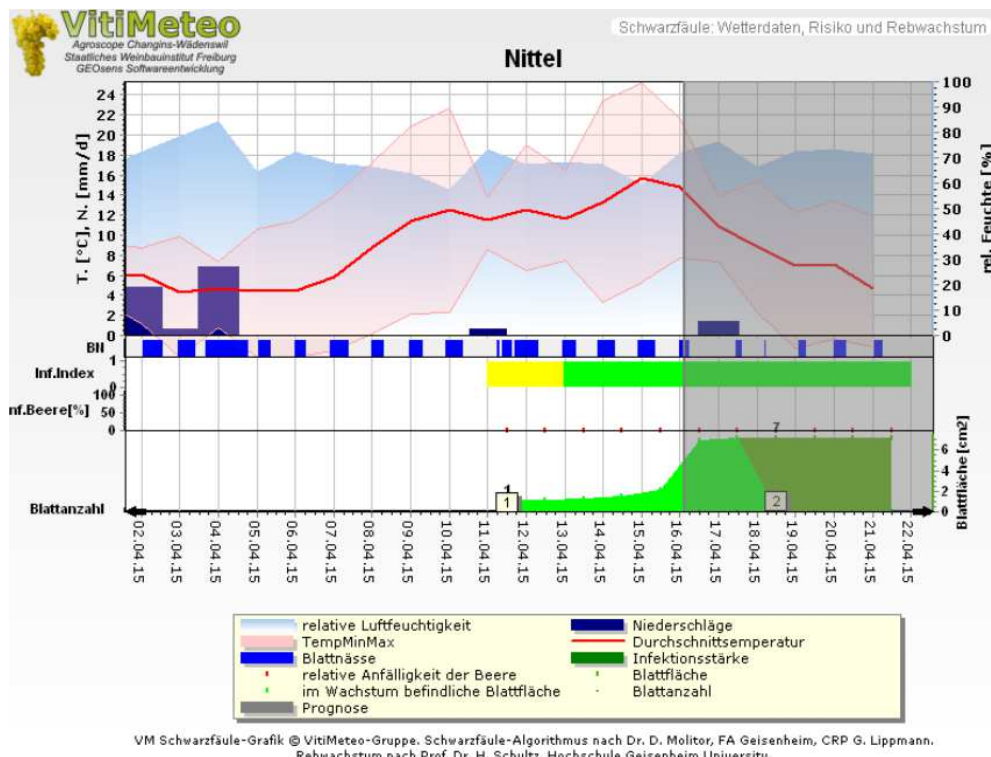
VitiMeteo
Agroscope Changins-Wädenswil
Staatliches Weinbauinstitut Freiburg
GEOsens Softwareentwicklung

Schwarzfäule: Wetterdaten, Risiko und Rebwachstum

Nittel

T. [°C], N. [mm/d]
24
22
20
18
16
14
12
10
8
6
4
2
0

100
90
80
70
60
50
40
30
20
10
0
rel. Feuchte [%]

BN
Inf.Index
1
0
Inf.Beere[%]
100
0
7
1
Blattanzahl
1
2
6
4
2
0
Blattfläche [cm2]

02.04.15
03.04.15
04.04.15
05.04.15
06.04.15
07.04.15
08.04.15
09.04.15
10.04.15
11.04.15
12.04.15
13.04.15
14.04.15
15.04.15
16.04.15
17.04.15
18.04.15
19.04.15
20.04.15
21.04.15
22.04.15

relative Luftfeuchtigkeit
TempMinMax
Blattnässe
relative Anfälligkeit der Beere
im Wachstum befindliche Blattfläche
Prognose
Niederschläge
Durchschnittsemperatur
Infektionsstärke
Blattfläche
Blattanzahl

VM Schwarzfäule-Grafik © VitiMeteo-Gruppe. Schwarzfäule-Algorithmus nach Dr. D. Molitor, FA Geisenheim, CRP G. Lippmann.
Rebwachstum nach Prof. Dr. H. Schultz, Hochschule Geisenheim University